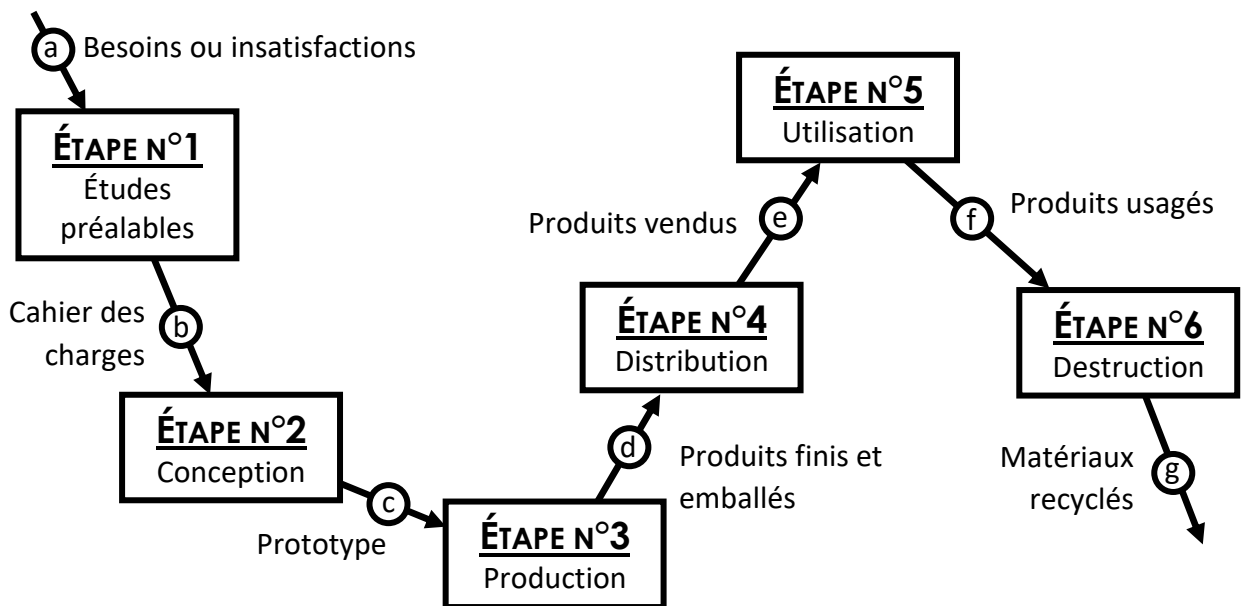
a Besoins ou insatisfactions

ÉTAPE N°1
Études préalables

b Cahier des charges

ÉTAPE N°2
Conception

c Prototype

ÉTAPE N°3
Production

d Produits finis et emballés

ÉTAPE N°4
Distribution

e Produits vendus

ÉTAPE N°5
Utilisation

f Produits usagés

ÉTAPE N°6
Destruction

g Matériaux recyclés